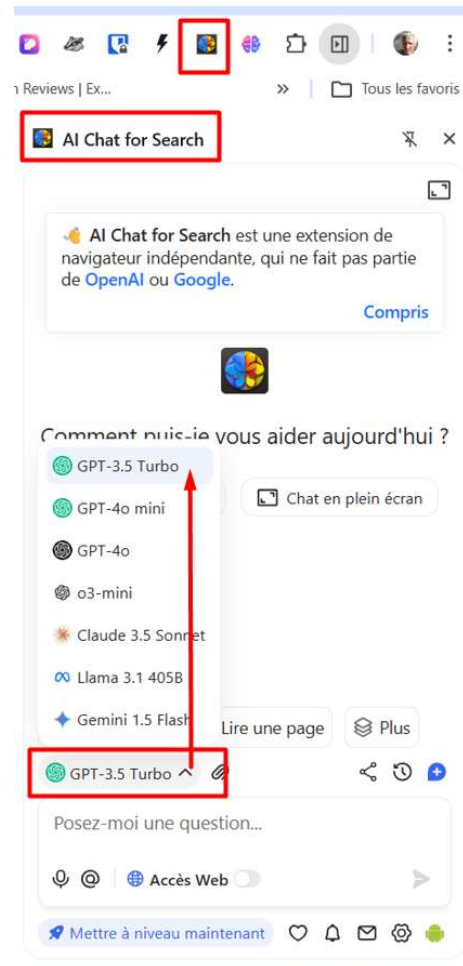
Reviews | Ex...
»
Tous les favoris

AI Chat for Search

AI Chat for Search est une extension de navigateur indépendante, qui ne fait pas partie de OpenAI ou Google.

Compris

Comment puis-je vous aider aujourd'hui ?

GPT-3.5 Turbo
GPT-4o mini
GPT-4o
o3-mini
Claude 3.5 Sonnet
Llama 3.1 405B
Gemini 1.5 Flash

Chat en plein écran

Lire une page
Plus

GPT-3.5 Turbo

Posez-moi une question...

Accès Web

Mettre à niveau maintenant